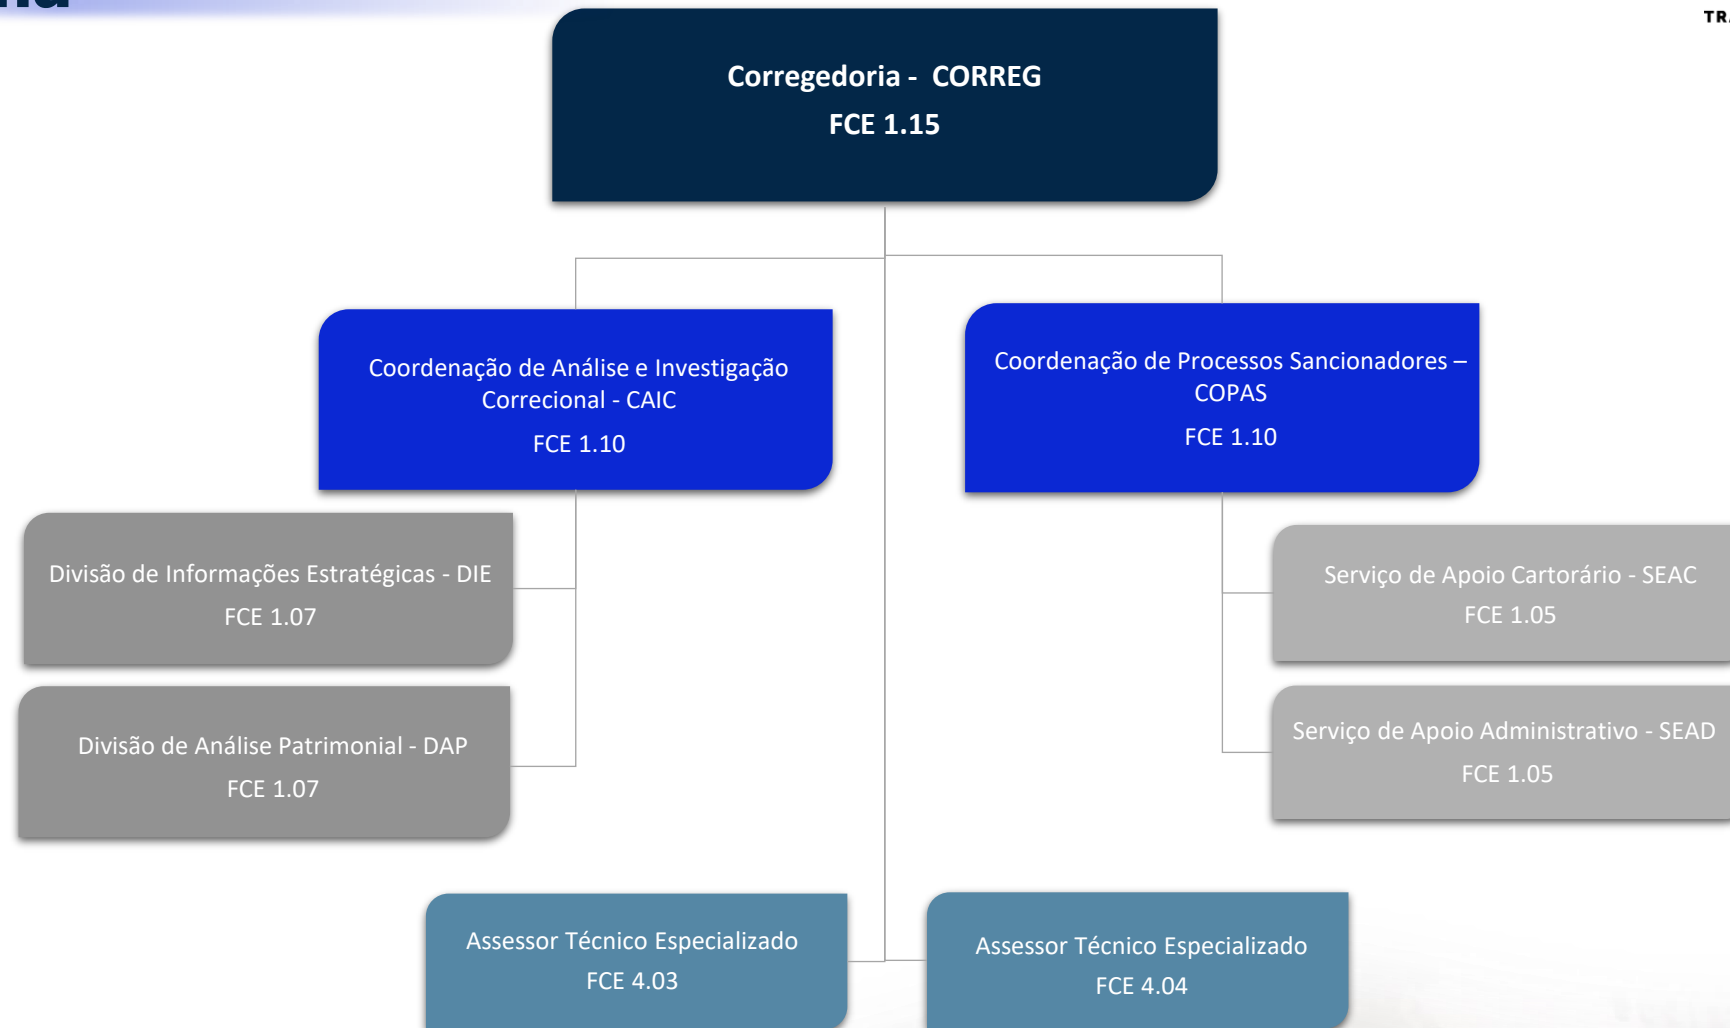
Corregedoria - CORREG
FCE 1.15

Coordenação de Análise e Investigação Correcional - CAIC
FCE 1.10

Coordenação de Processos Sancionadores – COPAS
FCE 1.10

Divisão de Informações Estratégicas - DIE
FCE 1.07

Divisão de Análise Patrimonial - DAP
FCE 1.07

Serviço de Apoio Cartorário - SEAC
FCE 1.05

Serviço de Apoio Administrativo - SEAD
FCE 1.05

Assessor Técnico Especializado
FCE 4.03

Assessor Técnico Especializado
FCE 4.04